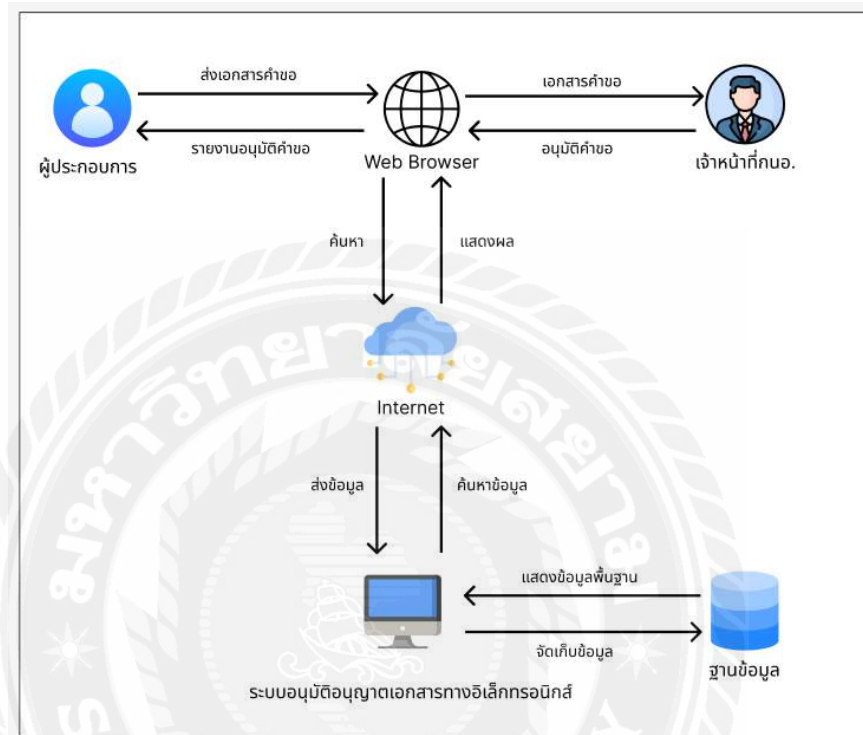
ส่งเอกสารคำขอ

รายงานอนุมัติคำขอ

ผู้ประกอบการ

Web Browser

เอกสารคำขอ

อนุมัติคำขอ

เจ้าหน้าที่กนอ.

ค้นหา

แสดงผล

Internet

ส่งข้อมูล

ค้นหาข้อมูล

แสดงข้อมูลพื้นฐาน

จัดเก็บข้อมูล

ฐานข้อมูล

ระบบอนุมัติอนุญาตเอกสารทางอิเล็กทรอนิกส์